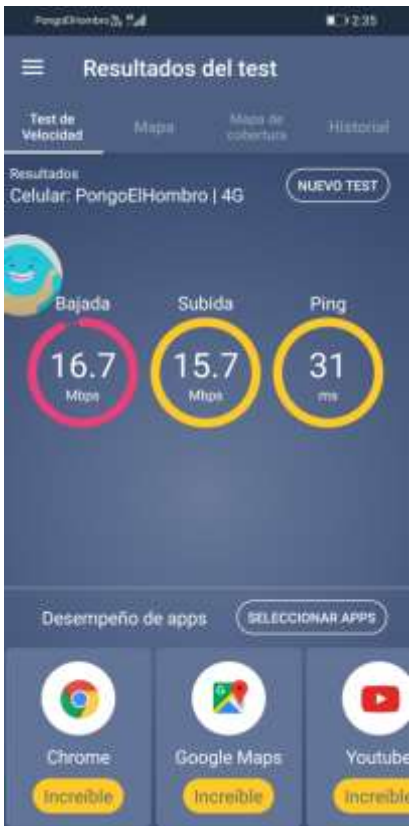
PongoElHombre 2:35

Resultados del test

Test de Velocidad
Mapa
Mapa de cobertura
Historial

Resultados
Celular: PongoElHombre | 4G
NUEVO TEST

Bajada
16.7
Mbps

Subida
15.7
Mbps

Ping
31
ms

Desempeño de apps
SELECCIONAR APPS

Chrome
Increíble

Google Maps
Increíble

Youtube
Increíble